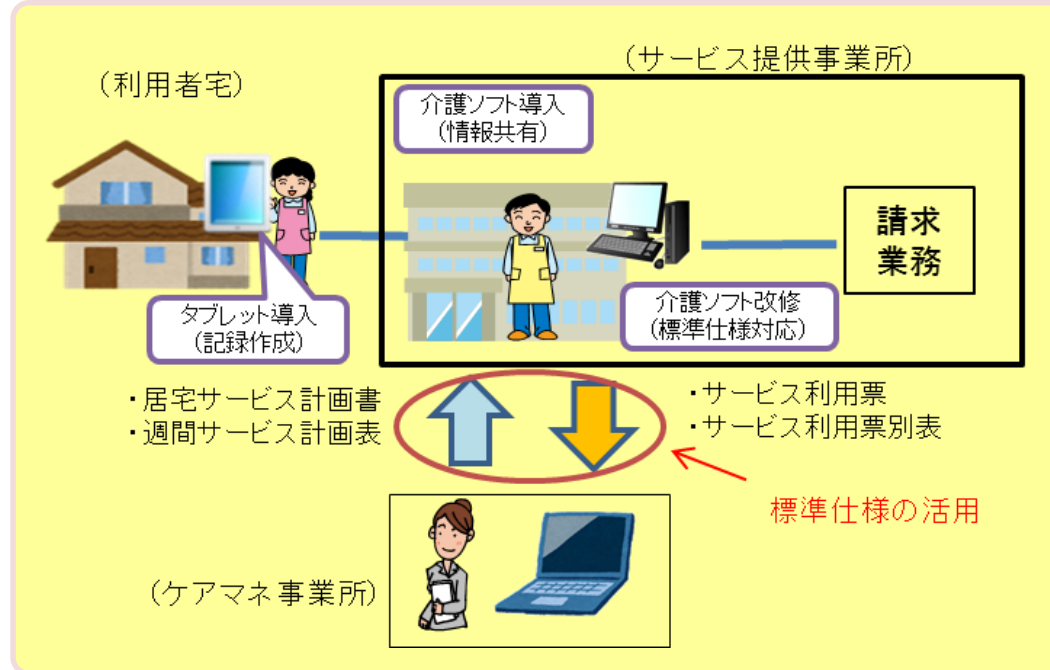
（サービス提供事業所）

（利用者宅）

介護ソフト導入
（情報共有）

請求
業務

タブレット導入
（記録作成）

介護ソフト改修
（標準仕様対応）

・居宅サービス計画書
・週間サービス計画表

・サービス利用票
・サービス利用票別表

標準仕様の活用

（ケアマネ事業所）